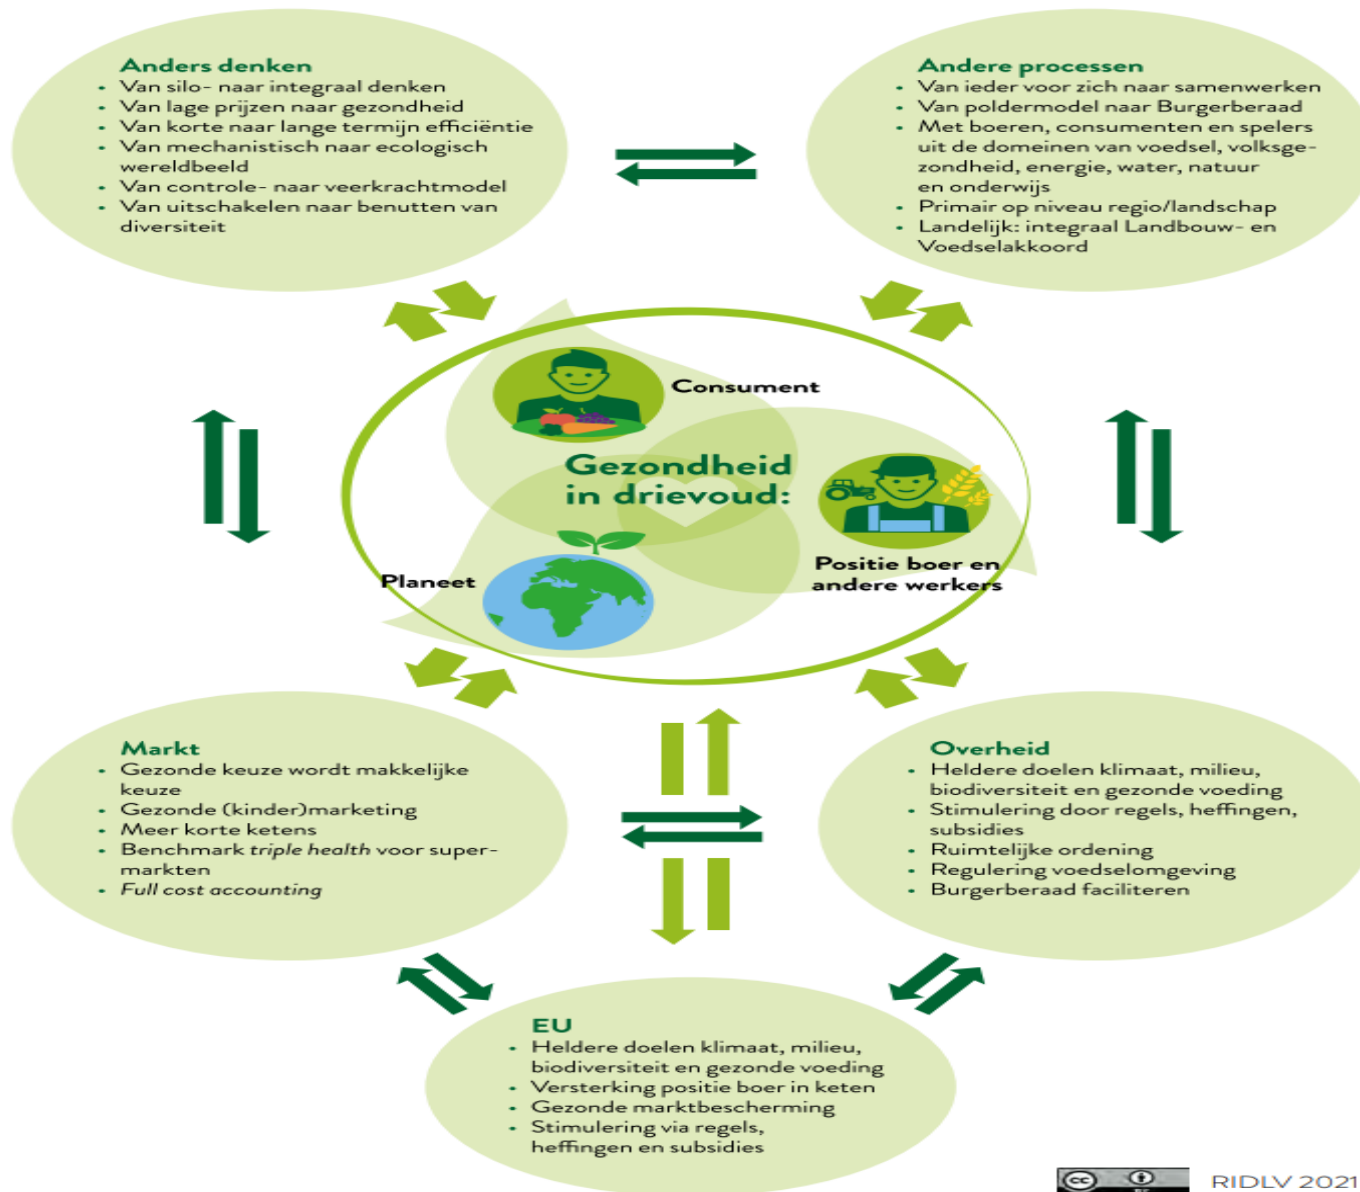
Anders denken
- Van silo- naar integraal denken
- Van lage prijzen naar gezondheid
- Van korte naar lange termijn efficiëntie
- Van mechanistisch naar ecologisch wereldbeeld
- Van controle- naar veerkrachtmodel
- Van uitschakelen naar benutten van diversiteit

Andere processen
- Van ieder voor zich naar samenwerken
- Van poldermodel naar Burgerberaad
- Met boeren, consumenten en spelers uit de domeinen van voedsel, volksgezondheid, energie, water, natuur en onderwijs
- Primair op niveau regio/landschap
- Landelijk: integraal Landbouw- en Voedselakkoord

Consument

Gezondheid in drievoud:

Planeet

Positie boer en andere werkers

Markt
- Gezonde keuze wordt makkelijke keuze
- Gezonde (kinder)marketing
- Meer korte ketens
- Benchmark *triple health* voor supermarkten
- *Full cost accounting*

Overheid
- Heldere doelen klimaat, milieu, biodiversiteit en gezonde voeding
- Stimulering door regels, heffingen, subsidies
- Ruimtelijke ordening
- Regulering voedselomgeving
- Burgerberaad faciliteren

EU
- Heldere doelen klimaat, milieu, biodiversiteit en gezonde voeding
- Versterking positie boer in keten
- Gezonde marktbescherming
- Stimulering via regels, heffingen en subsidies

RIDLV 2021